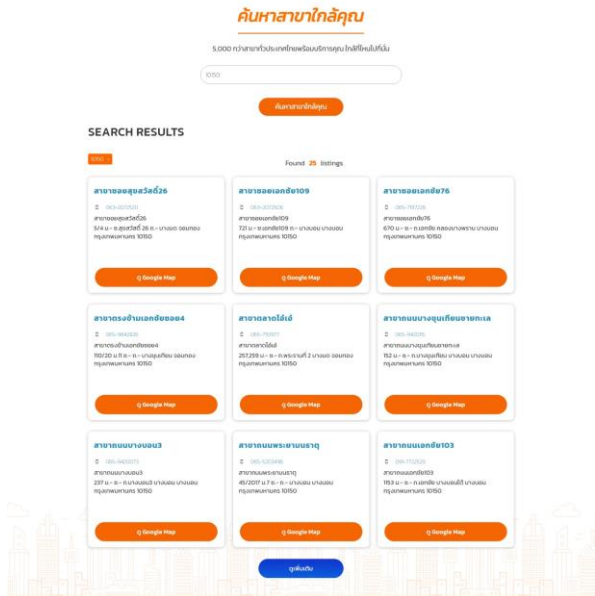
ค้นหาสาขาใกล้คุณ

5,000 กว่าสาขาทั่วประเทศไทยพร้อมบริการคุณ ใกล้ที่ไหนไปที่นั่น

10150

ค้นหาสาขาใกล้คุณ

SEARCH RESULTS

10150

Found 25 listings

สาขาซอยสุขสวัสดิ์26
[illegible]
สาขาซอยสุขสวัสดิ์26
5/4 ม. - ซ.สุขสวัสดิ์ 26 ถ. - บางมด จอมทอง กรุงเทพมหานคร 10150
Google Map

สาขาซอยเอกชัย109
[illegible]
สาขาซอยเอกชัย109
721 ม. - ซ.เอกชัย109 ถ. - บางบอน บางบอน กรุงเทพมหานคร 10150
Google Map

สาขาซอยเอกชัย76
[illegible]
สาขาซอยเอกชัย76
670 ม. - ถ. เอกชัย คลองบางพราน บางบอน กรุงเทพมหานคร 10150
Google Map

สาขาตรงข้ามเอกชัยซอย4
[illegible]
สาขาตรงข้ามเอกชัยซอย4
110/20 ม.1 ซ. - ถ. - บางขุนเทียน จอมทอง กรุงเทพมหานคร 10150
Google Map

สาขาตลาดโล่เอ่
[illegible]
สาขาตลาดโล่เอ่
257,259 ม. - ซ. - ถ.พระรามที่ 2 บางมด จอมทอง กรุงเทพมหานคร 10150
Google Map

สาขาถนนบางขุนเทียนชายทะเล
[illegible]
สาขาถนนบางขุนเทียนชายทะเล
152 ม. - ถ.บางขุนเทียน บางบอน กรุงเทพมหานคร 10150
Google Map

สาขาถนนบางบอน3
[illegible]
สาขาถนนบางบอน3
237 ม. - ซ. - ถ.บางบอน3 บางบอน บางบอน กรุงเทพมหานคร 10150
Google Map

สาขาถนนพระยามนธาตุ
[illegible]
สาขาถนนพระยามนธาตุ
45/2017 ม.7 ซ. - ถ. - บางบอน บางบอน กรุงเทพมหานคร 10150
Google Map

สาขาถนนเอกชัย103
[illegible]
สาขาถนนเอกชัย103
1153 ม. - ซ. - ถ.เอกชัย บางบอนใต้ บางบอน กรุงเทพมหานคร 10150
Google Map

ดูเพิ่มเติม